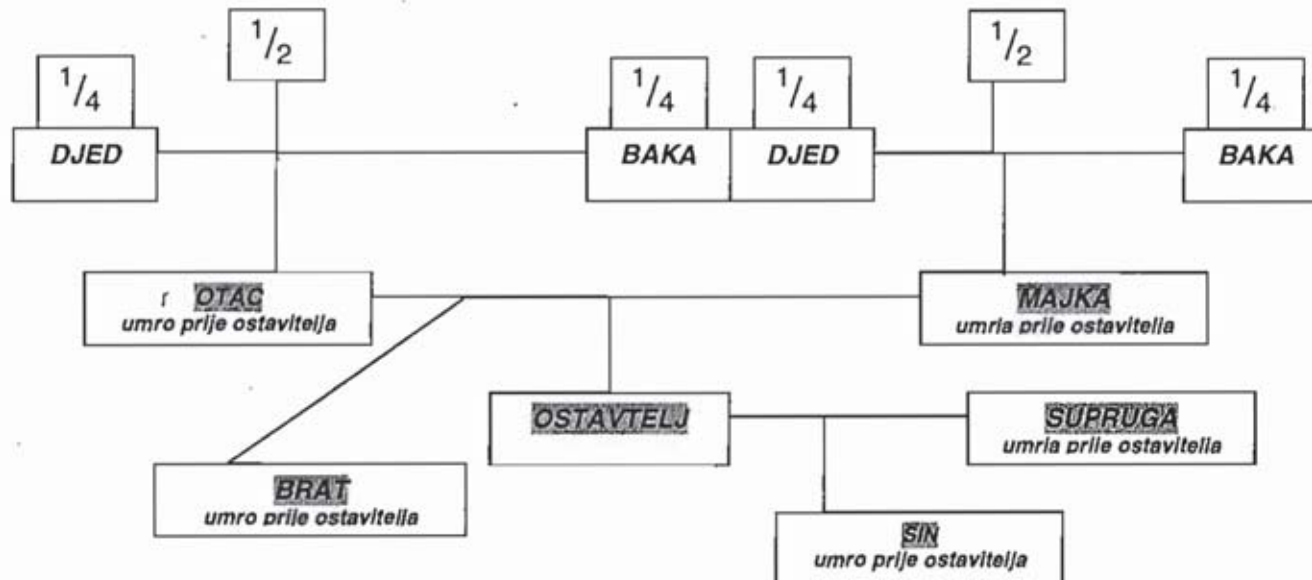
$\frac{1}{2}$

$\frac{1}{4}$

DJED

$\frac{1}{4}$

BAKA

$\frac{1}{4}$

DJED

$\frac{1}{2}$

$\frac{1}{4}$

BAKA

r OTAC
umro prije ostavitelja

MAJKA
umrla prije ostavitelja

OSTAVTELJ

SUPRUGA
umrla prije ostavitelja

BRAT
umro prije ostavitelja

SIN
umro prije ostavitelja